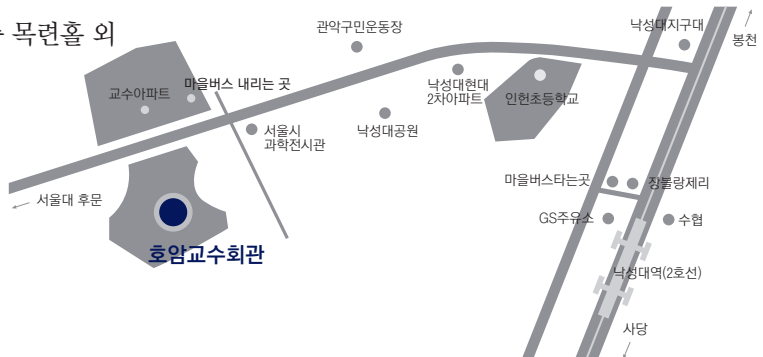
ᅡ 목련홀 외

관악구민운동장

낙성대지구대

봉천

교수아파트

마을버스 내리는 곳

낙성대현대 2차아파트

인헌초등학교

서울시 과학전시관

낙성대공원

서울대 후문

마을버스타는곳

장불랑제리

GS주유소

수협

호암교수회관

낙성대역(2호선)

사당